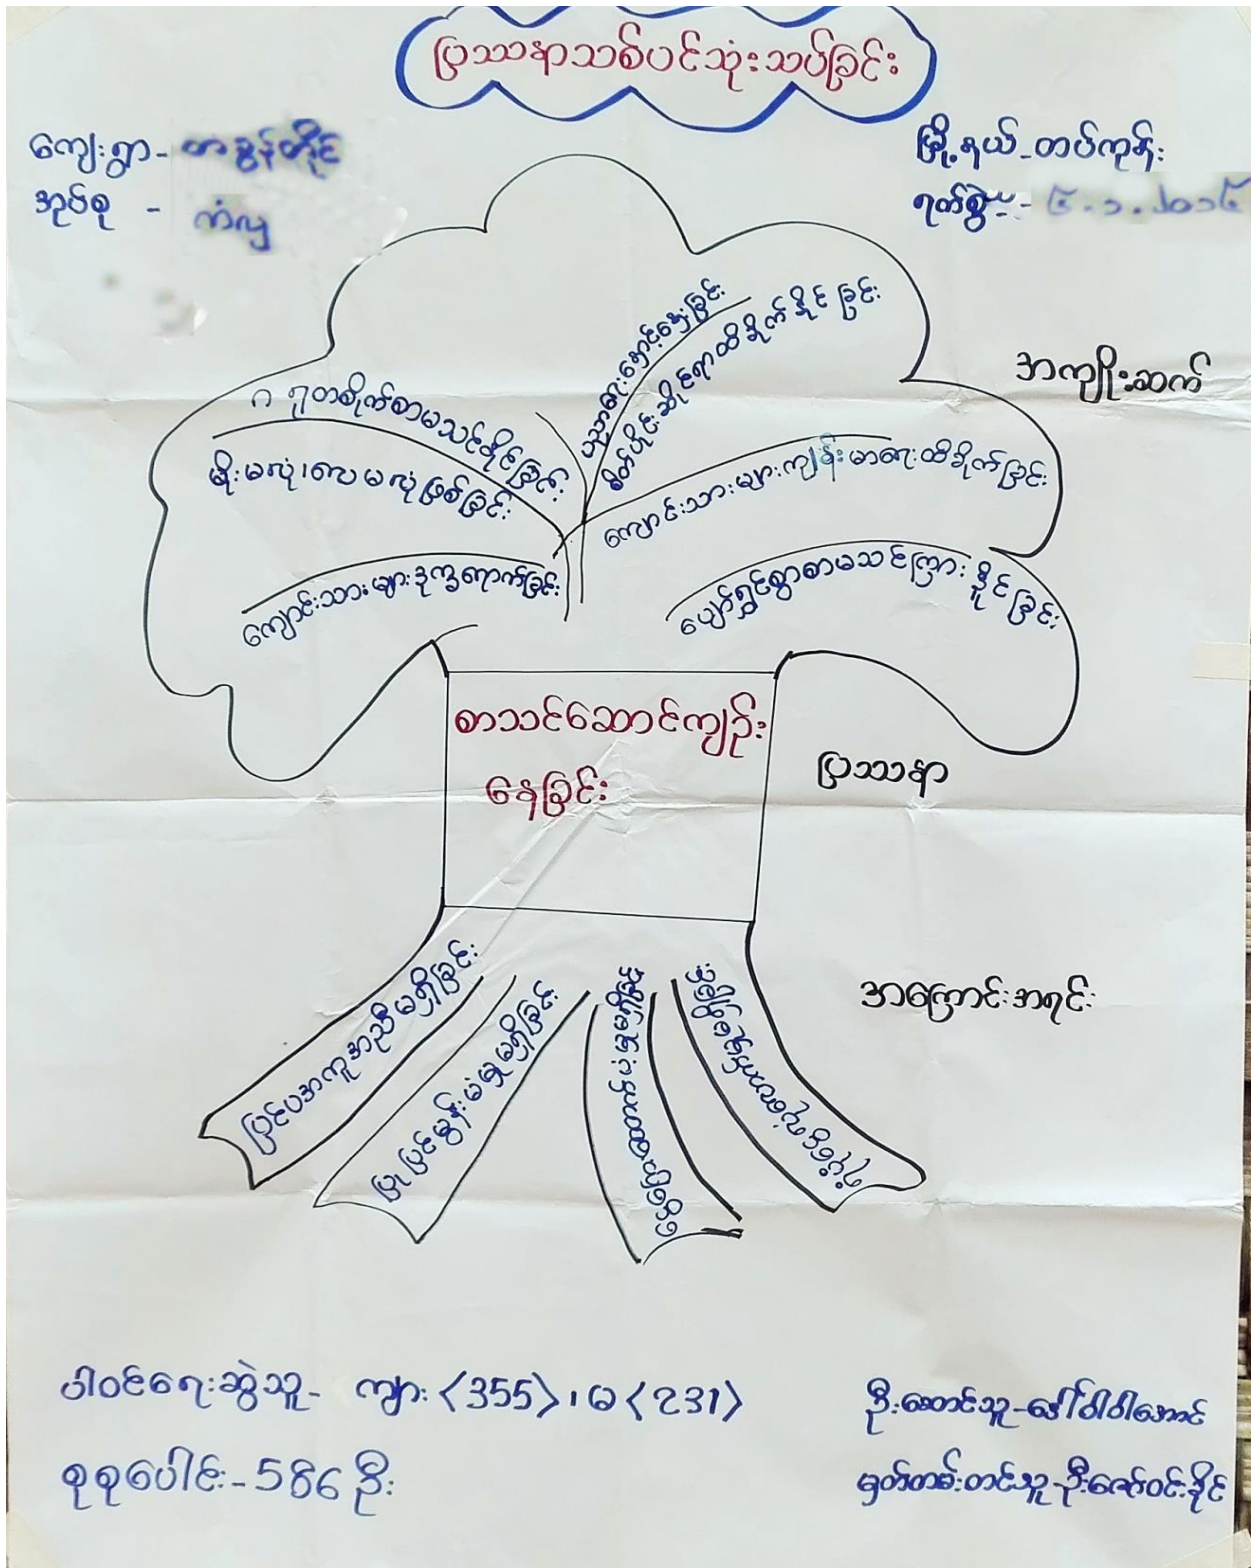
ပြဿနာသစ်ပင်သုံးသပ်ခြင်း

ကျေးရွာ- တာခွန်တိုင်
အုပ်စု - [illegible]

မြို့နယ်-တပ်ကုန်း
ရက်စွဲ - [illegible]

အကျိုးဆက်

ဂ ဂုဏ်တင်မှုများမသင်ကြားနိုင်ခြင်း
မိုးမလုံ၊လေမလုံဖြစ်ခြင်း
ကျောင်းသားများဒုက္ခရောက်ခြင်း
ပညာရေးနောင့်နှေးခြင်း
မိုးတွင်းဆိုစာသင်ချိန်ထိခိုက်နိုင်ခြင်း
ကျောင်းသားများကျန်းမာရေးထိခိုက်ခြင်း
ပျော်ရွှင်စွာစာမသင်ကြားနိုင်ခြင်း

စာသင်ဆောင်ကျဉ်း
နေခြင်း

ပြဿနာ

အကြောင်းအရင်း

ပြင်ပအကူအညီမရှိခြင်း
ရပ်ရွာငွေကြေးမရှိခြင်း
စာသင်ဆောင်ဆောက်ရန်မြေမရှိခြင်း
ကျောင်းသားဦးရေများခြင်း

ပါဝင်ရေးဆွဲသူ- ကျား ‹355›၊ မ ‹231›
စုစုပေါင်း-586 ဦး

ဦးဆောင်သူ-ဒေါ်ဝါဝါအောင်
မှတ်တမ်းတင်သူ-ဦးဇော်ဝင်းနိုင်